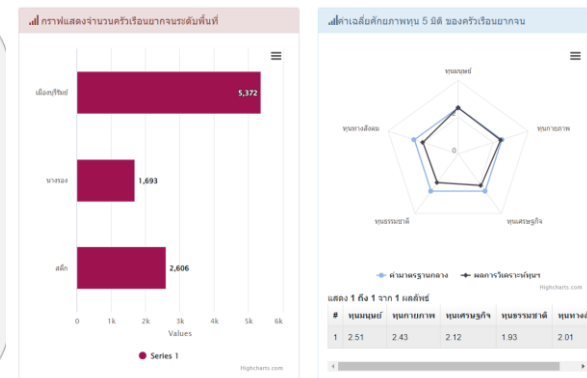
กราฟแสดงจำนวนครัวเรือนยากจนระดับพื้นที่

เมืองสุรินทร์ 5,372

นางรอง 1,693

สตึก 2,606

0 1k 2k 3k 4k 5k 6k

Values

Series 1

Highcharts.com

ค่าเฉลี่ยศักยภาพทุน 5 มิติ ของครัวเรือนยากจน

ทุนมนุษย์

ทุนกายภาพ

ทุนเศรษฐกิจ

ทุนธรรมชาติ

ทุนทางสังคม

0

ค่ามาตรฐานกลาง

ผลการวิเคราะห์ทุนฯ

Highcharts.com

แสดง 1 ถึง 1 จาก 1 ผลลัพธ์

| # | ทุนมนุษย์ | ทุนกายภาพ | ทุนเศรษฐกิจ | ทุนธรรมชาติ | ทุนทางสั |
|---|---|---|---|---|---|
| 1 | 2.51 | 2.43 | 2.12 | 1.93 | 2.01 |